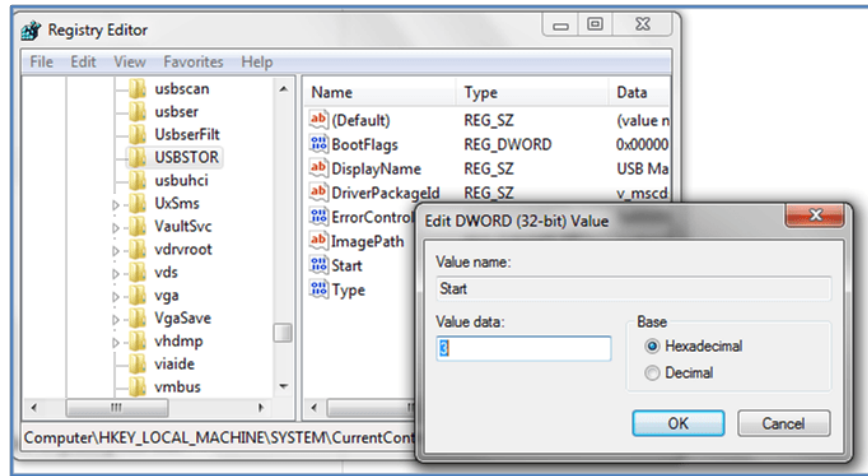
Registry Editor

File Edit View Favorites Help

usbscan
usbser
UsbserFilt
USBSTOR
usbuhci
UxSms
VaultSvc
vdrvroot
vds
vga
VgaSave
vhdmp
viaide
vmbus

| Name | Type | Data |
|---|---|---|
| (Default) | REG_SZ | (value n |
| BootFlags | REG_DWORD | 0x00000 |
| DisplayName | REG_SZ | USB Ma |
| DriverPackageId | REG_SZ | v_mscd |
| ErrorControl | | |
| ImagePath | | |
| Start | | |
| Type | | |

Computer\HKEY_LOCAL_MACHINE\SYSTEM\CurrentCont

Edit DWORD (32-bit) Value

Value name:
Start

Value data:
3

Base
Hexadecimal
Decimal

OK
Cancel